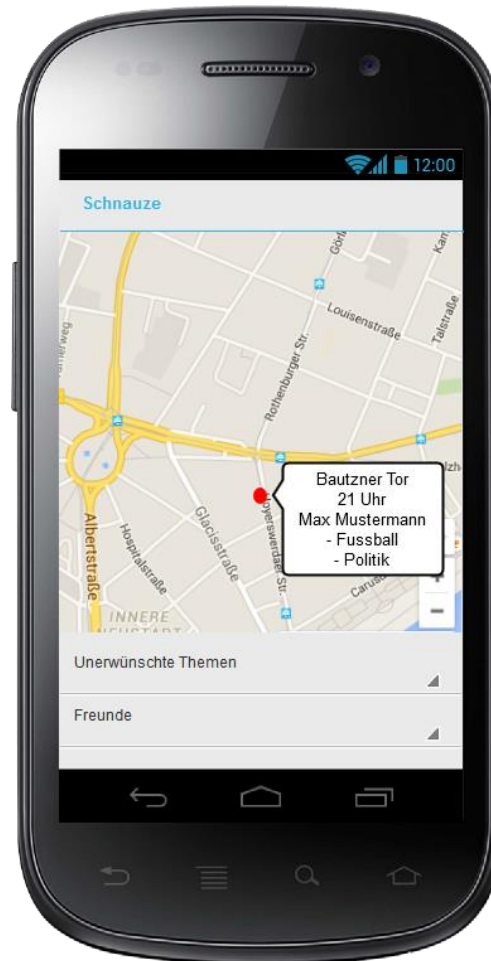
12:00

Schnauze

Görl

Kam

Louisenstraße

Talstraße

Rothenburger Str.

Bautzner Tor
21 Uhr
Max Mustermann
- Fussball
- Politik

Albertstraße

Hospitalstraße

Glacisstraße

Hoyerswerdaer Str.

INNERE
NEUSTADT

Unerwünschte Themen

Freunde